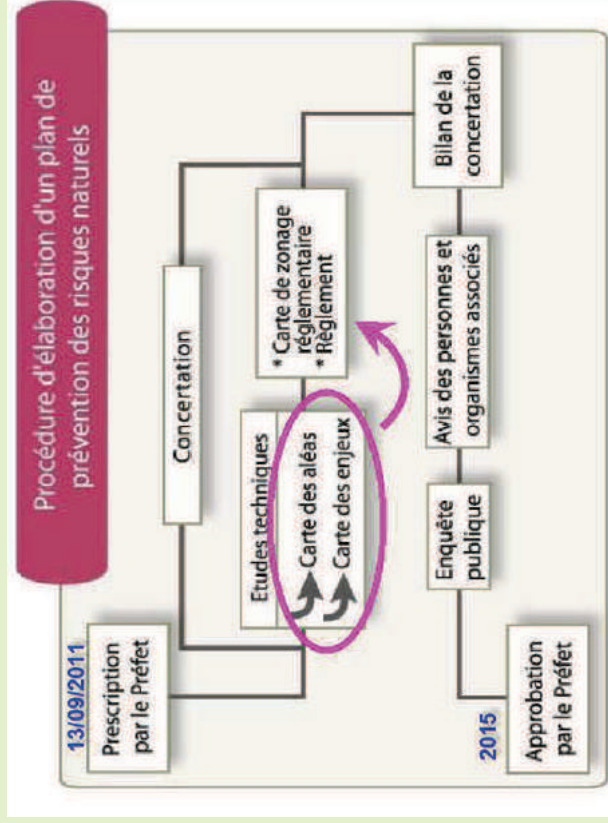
Procédure d'élaboration d'un plan de prévention des risques naturels

13/09/2011

Prescription par le Préfet

Concertation

Etudes techniques

Carte des aléas

Carte des enjeux

* Carte de zonage réglementaire
* Règlement

Bilan de la concertation

Avis des personnes et organismes associés

Enquête publique

2015

Approbation par le Préfet